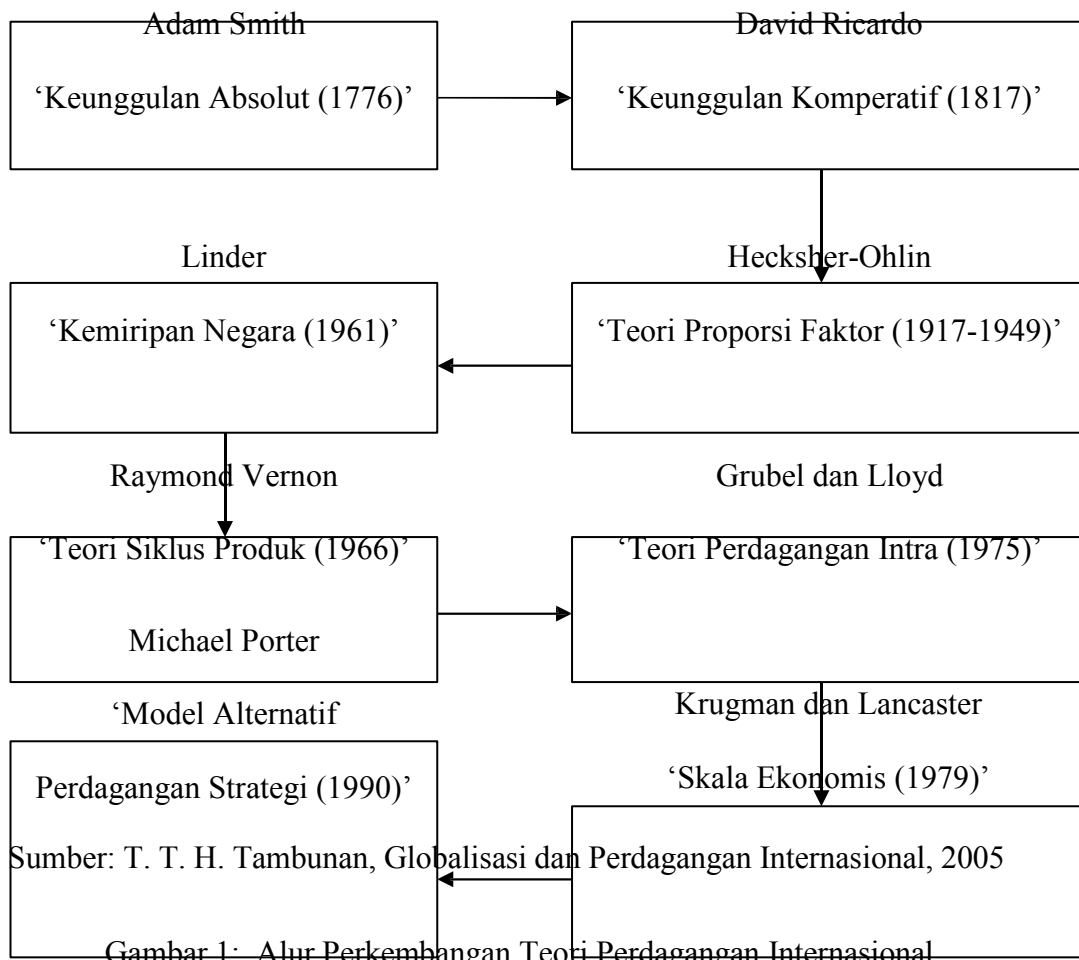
Adam Smith

'Keunggulan Absolut (1776)'

David Ricardo

'Keunggulan Komperatif (1817)'

Linder

'Kemiripan Negara (1961)'

Hecksher-Ohlin

'Teori Proporsi Faktor (1917-1949)'

Raymond Vernon

'Teori Siklus Produk (1966)'

Michael Porter

Grubel dan Lloyd

'Teori Perdagangan Intra (1975)'

'Model Alternatif

Perdagangan Strategi (1990)'

Krugman dan Lancaster

'Skala Ekonomis (1979)'

Sumber: T. T. H. Tambunan, Globalisasi dan Perdagangan Internasional, 2005

Gambar 1: Alur Perkembangan Teori Perdagangan Internasional